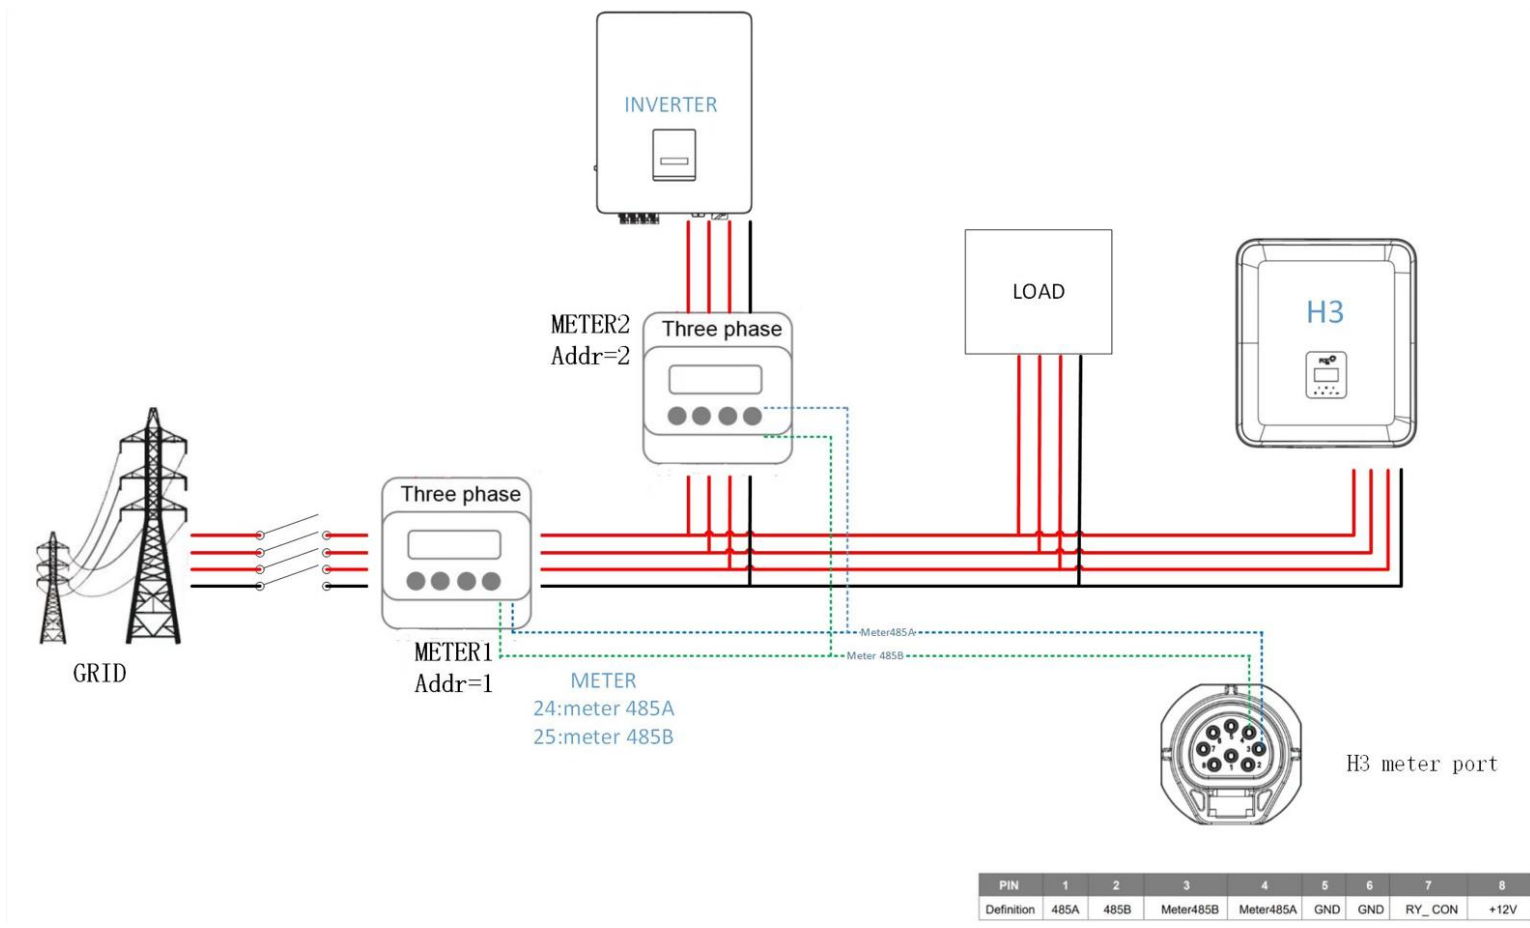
INVERTER

METER2
Addr=2

Three phase

LOAD

H3

Three phase

GRID

METER1
Addr=1

Meter485A
Meter 485B

METER
24:meter 485A
25:meter 485B

H3 meter port

| PIN | 1 | 2 | 3 | 4 | 5 | 6 | 7 | 8 |
|---|---|---|---|---|---|---|---|---|
| Definition | 485A | 485B | Meter485B | Meter485A | GND | GND | RY_CON | +12V |